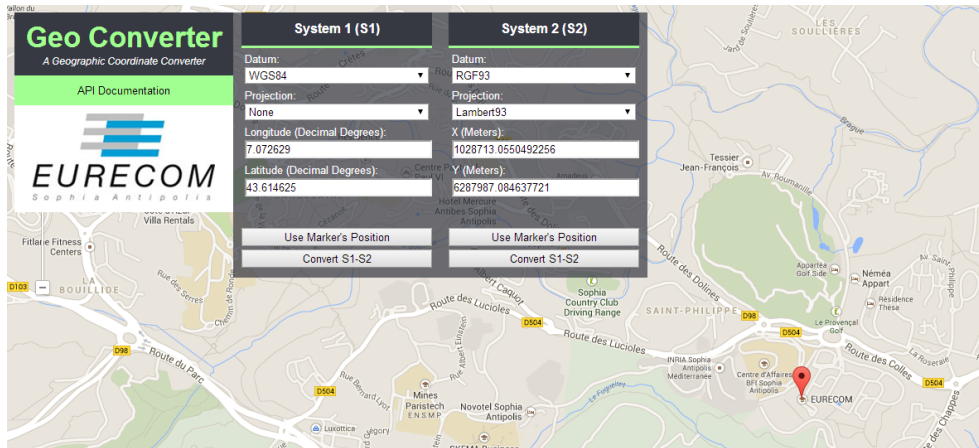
Geo Converter
A Geographic Coordinate Converter
API Documentation
EURECOM
Sophia Antipolis

System 1 (S1)
Datum:
WGS84
Projection:
None
Longitude (Decimal Degrees):
7.072629
Latitude (Decimal Degrees):
43.614625
Use Marker's Position
Convert S1-S2

System 2 (S2)
Datum:
RGF93
Projection:
Lambert93
X (Meters):
1028713.0550492256
Y (Meters):
6287987.084637721
Use Marker's Position
Convert S1-S2

LES SOULLIÈRES
Tessier Jean-François
Av. Roumanille
Brague
Fitlane Fitness Centers
Villa Rentals
LA BOUILLIDE
D103
Route des Serres
Chemin de Ronde
Route des Lucioles
Albert Caquot
Sophia Country Club Driving Range
Route des Dolines
SAINT-PHILIPPE
D98
D504
Appartée Golf Side
Némea Appart
Résidence Thesa
Le Provençal Golf
Route des Colles
D98
Route du Parc
Rue Albert Einstein
Route des Lucioles
INRIA Sophia Antipolis Méditerranée
Centre d'Affaires BFI Sophia Antipolis
EURECOM
D504
Rue Bernard Lyot
D504
Mines Paristech E.N.S.M.P
Novotel Sophia Antipolis
Luxottica
Hotel Mercure Antibes Sophia Antipolis
Centre Pau VI
Amadeus
La Roseraie
D504
Route des Chappes